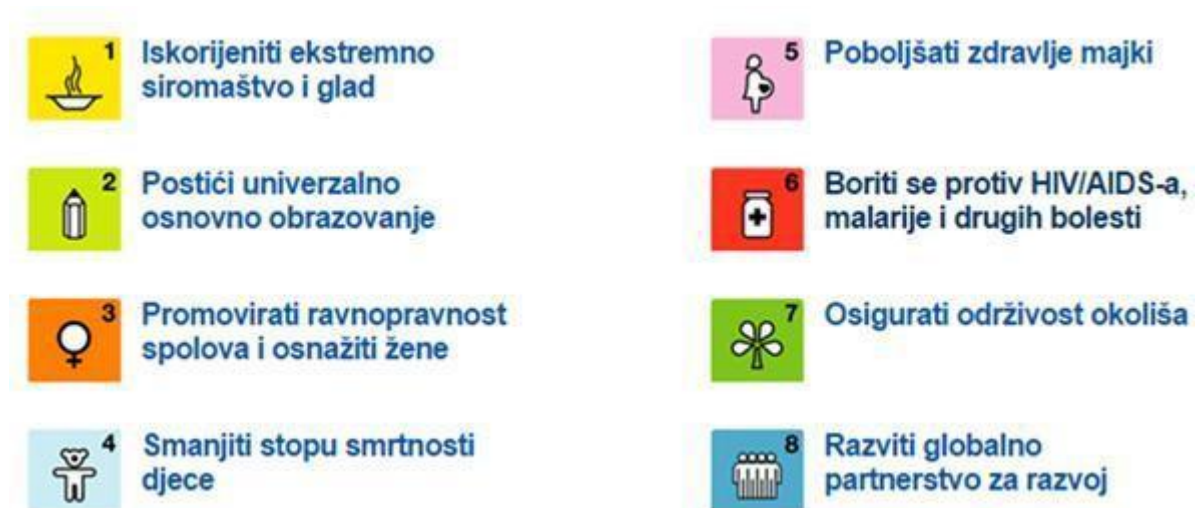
1 Iskorijeniti ekstremno siromaštvo i glad

2 Postići univerzalno osnovno obrazovanje

3 Promovirati ravnopravnost spolova i osnažiti žene

4 Smanjiti stopu smrtnosti djece

5 Poboljšati zdravlje majki

6 Boriti se protiv HIV/AIDS-a, malarije i drugih bolesti

7 Osigurati održivost okoliša

8 Razviti globalno partnerstvo za razvoj